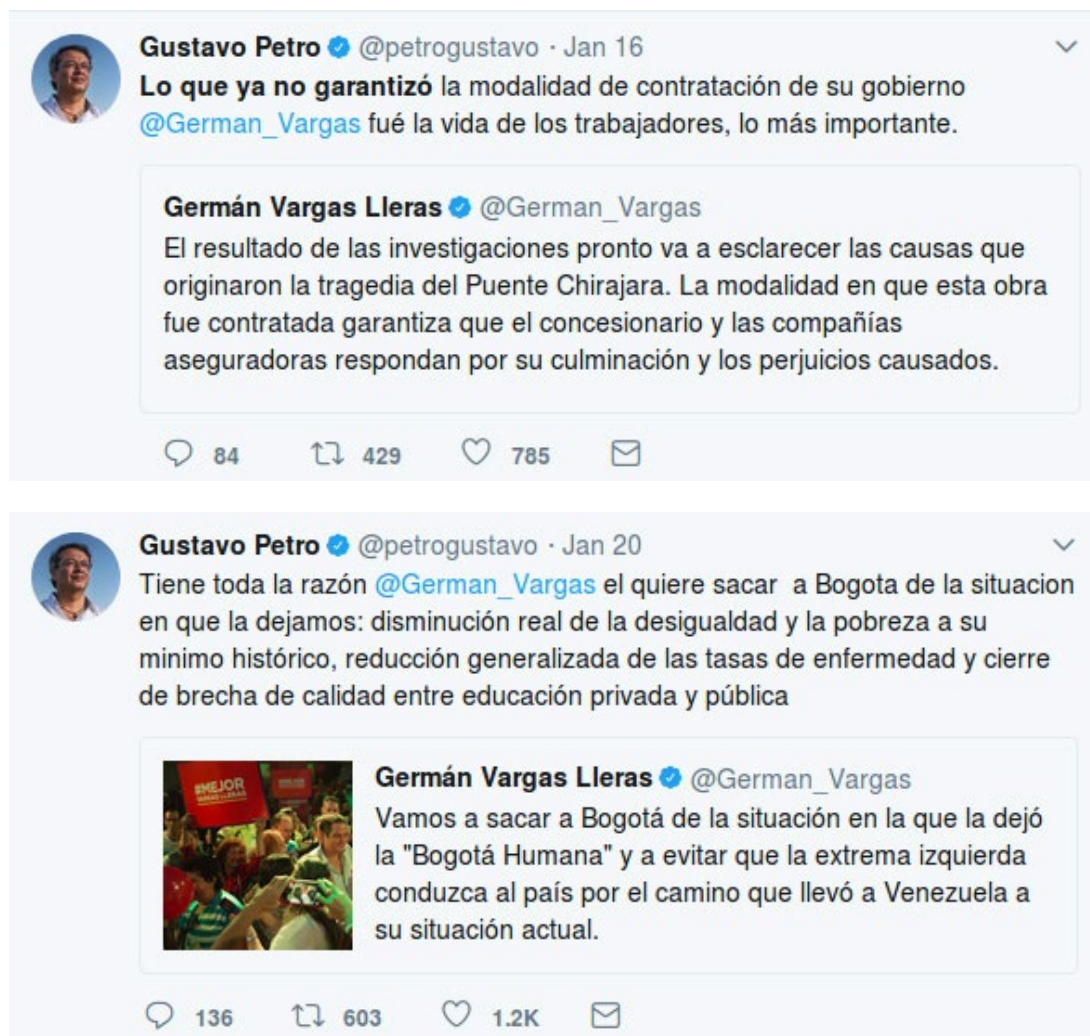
Gustavo Petro @petrogustavo · Jan 16
**Lo que ya no garantizó** la modalidad de contratación de su gobierno @German_Vargas fué la vida de los trabajadores, lo más importante.

Germán Vargas Lleras @German_Vargas
El resultado de las investigaciones pronto va a esclarecer las causas que originaron la tragedia del Puente Chirajara. La modalidad en que esta obra fue contratada garantiza que el concesionario y las compañías aseguradoras respondan por su culminación y los perjuicios causados.

84 429 785

Gustavo Petro @petrogustavo · Jan 20
Tiene toda la razón @German_Vargas el quiere sacar a Bogota de la situacion en que la dejamos: disminución real de la desigualdad y la pobreza a su minimo histórico, reducción generalizada de las tasas de enfermedad y cierre de brecha de calidad entre educación privada y pública

#MEJOR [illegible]

Germán Vargas Lleras @German_Vargas
Vamos a sacar a Bogotá de la situación en la que la dejó la "Bogotá Humana" y a evitar que la extrema izquierda conduzca al país por el camino que llevó a Venezuela a su situación actual.

136 603 1.2K